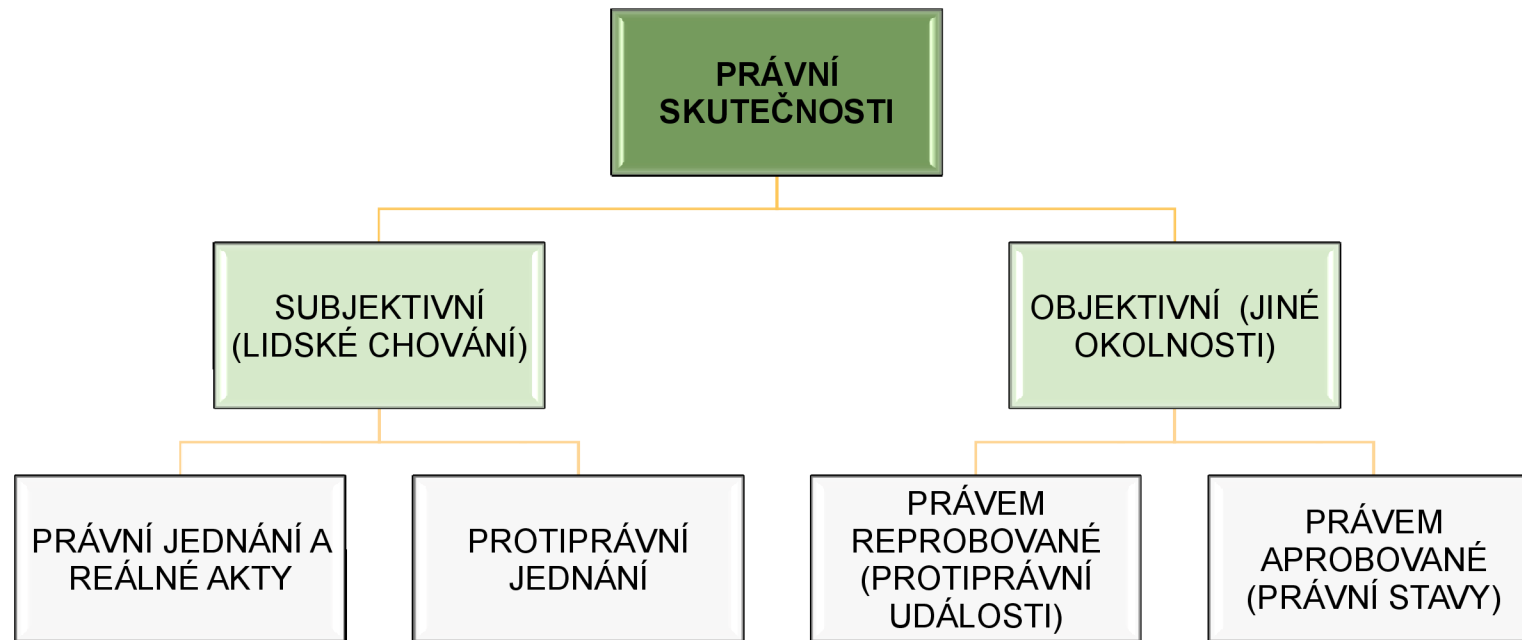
PRÁVNÍ SKUTEČNOSTI

SUBJEKTIVNÍ (LIDSKÉ CHOVÁNÍ)

OBJEKTIVNÍ (JINÉ OKOLNOSTI)

PRÁVNÍ JEDNÁNÍ A REÁLNÉ AKTY

PROTIPRÁVNÍ JEDNÁNÍ

PRÁVEM REPROBOVANÉ (PROTIPRÁVNÍ UDÁLOSTI)

PRÁVEM APROBOVANÉ (PRÁVNÍ STAVY)